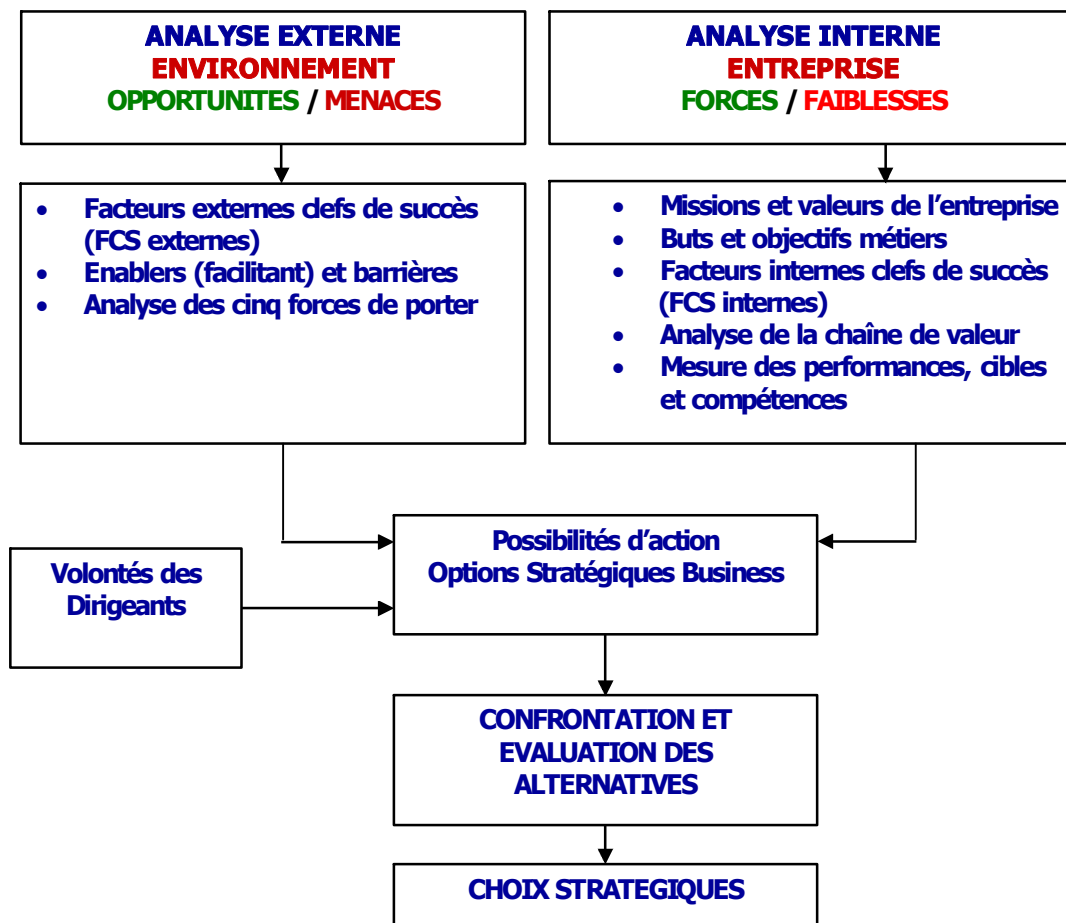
ANALYSE EXTERNE
ENVIRONNEMENT
OPPORTUNITES / MENACES

ANALYSE INTERNE
ENTREPRISE
FORCES / FAIBLESSES

- Facteurs externes clefs de succès (FCS externes)
- Enablers (facilitant) et barrières
- Analyse des cinq forces de porter

- Missions et valeurs de l'entreprise
- Buts et objectifs métiers
- Facteurs internes clefs de succès (FCS internes)
- Analyse de la chaîne de valeur
- Mesure des performances, cibles et compétences

Volontés des Dirigeants

Possibilités d'action
Options Stratégiques Business

CONFRONTATION ET EVALUATION DES ALTERNATIVES

CHOIX STRATEGIQUES